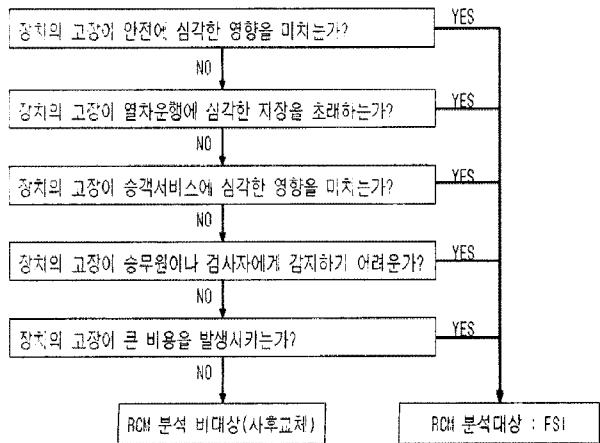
장치의 고장이 안전에 심각한 영향을 미치는가?

YES

NO

장치의 고장이 열차운행에 심각한 지장을 초래하는가?

YES

NO

장치의 고장이 승객서비스에 심각한 영향을 미치는가?

YES

NO

장치의 고장이 승무원이나 검사자에게 감지하기 어려운가?

YES

NO

장치의 고장이 큰 비용을 발생시키는가?

YES

NO

RCM 분석 비대상(사후교체)

RCM 분석대상 : FSI